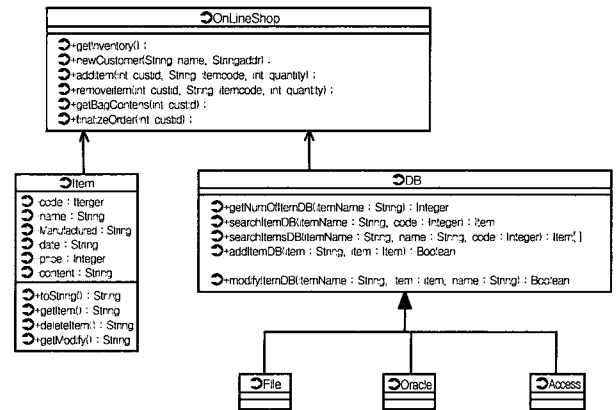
OnLineShop

+getInventory();
+newCustomer(String name, String addr);
+addItem(int custid, String itemcode, int quantity);
+removeItem(int custid, String itemcode, int quantity);
+getBagContens(int custid);
+finalizeOrder(int custid);

Item

code : Iterger
name : String
Manufactured : String
date : String
price : Integer
content : String

+toString() : String
+getItem() : String
+deleteItem() : String
+getModify() : String

DB

+getNumOfItemDB(itemName : String) : Integer
+searchItemDB(itemName : String, code : Integer) : Item
+searchItemsDB(itemName : String, name : String, code : Integer) : Item[ ]
+addItemDB(item : String, item : Item) : Boolean

+modifyItemDB(itemName : String, item : item, name : String) : Boolean

File

Oracle

Access